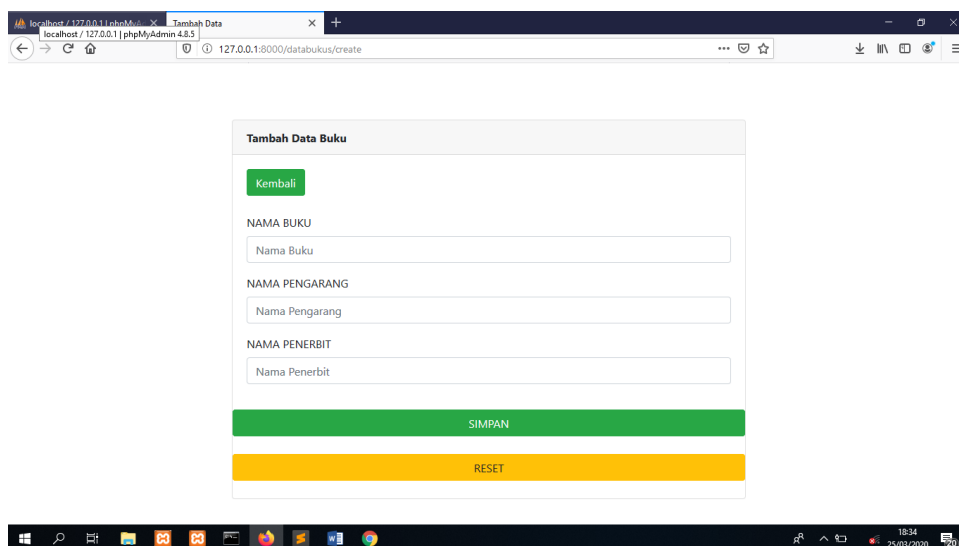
localhost / 127.0.0.1 | phpMyA ✕
Tambah Data ✕
+

localhost / 127.0.0.1 | phpMyAdmin 4.8.5

127.0.0.1:8000/databukus/create

Tambah Data Buku

Kembali

NAMA BUKU

Nama Buku

NAMA PENGARANG

Nama Pengarang

NAMA PENERBIT

Nama Penerbit

SIMPAN

RESET

18:34
25/03/2020